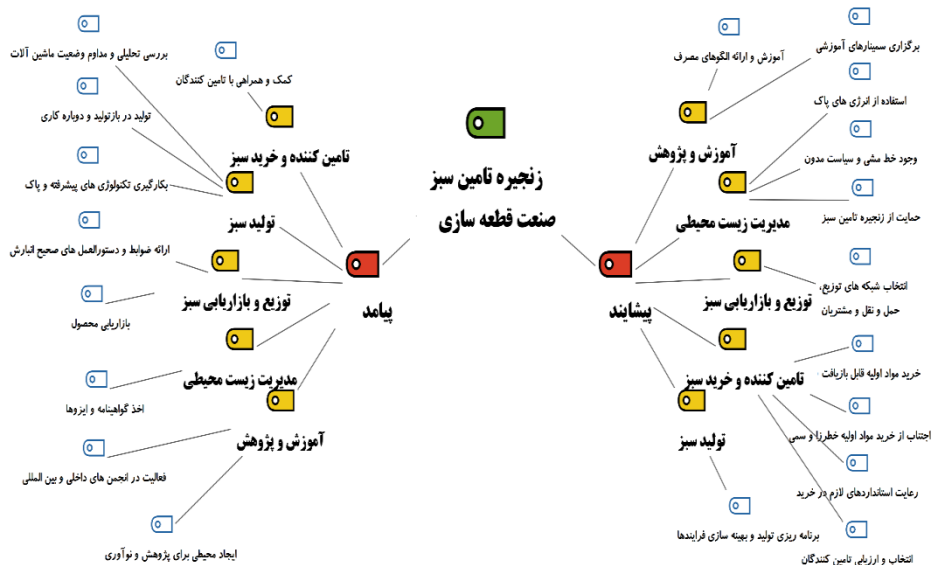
زنجیره تامین سبز
صنعت قطعه سازی

پیامد

تامین کننده و خرید سبز
بررسی تحلیلی و مداوم وضعیت ماشین آلات
کمک و همراهی با تامین کنندگان
تولید در بازتولید و دوباره کاری
بکارگیری تکنولوژی های پیشرفته و پاک

تولید سبز
ارائه ضوابط و دستورالعمل های صحیح انبارش

توزیع و بازاریابی سبز
بازاریابی محصول

مدیریت زیست محیطی
اخذ گواهینامه و ایزوها

آموزش و پژوهش
فعالیت در انجمن های داخلی و بین المللی
ایجاد محیطی برای پژوهش و نوآوری

پیشایند

آموزش و پژوهش
آموزش و ارائه الگوهای مصرف
برگزاری سمینارهای آموزشی

مدیریت زیست محیطی
استفاده از انرژی های پاک
وجود خط مشی و سیاست مدون
حمایت از زنجیره تامین سبز

توزیع و بازاریابی سبز
انتخاب شبکه های توزیع، حمل و نقل و مشتریان

تامین کننده و خرید سبز
خرید مواد اولیه قابل بازیافت
اجتناب از خرید مواد اولیه خطرزا و سمی
رعایت استانداردهای لازم در خرید
انتخاب و ارزیابی تامین کنندگان

تولید سبز
برنامه ریزی تولید و بهینه سازی فرایندها